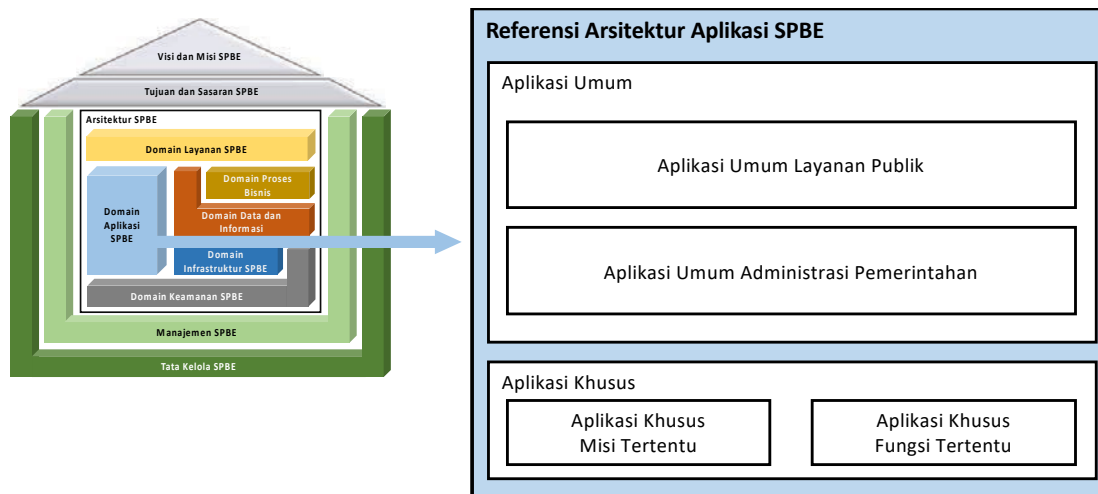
Visi dan Misi SPBE

Tujuan dan Sasaran SPBE

Arsitektur SPBE

Domain Layanan SPBE

Domain Aplikasi SPBE

Domain Proses Bisnis

Domain Data dan Informasi

Domain Infrastruktur SPBE

Domain Keamanan SPBE

Manajemen SPBE

Tata Kelola SPBE

Referensi Arsitektur Aplikasi SPBE

Aplikasi Umum

Aplikasi Umum Layanan Publik

Aplikasi Umum Administrasi Pemerintahan

Aplikasi Khusus

Aplikasi Khusus Misi Tertentu

Aplikasi Khusus Fungsi Tertentu